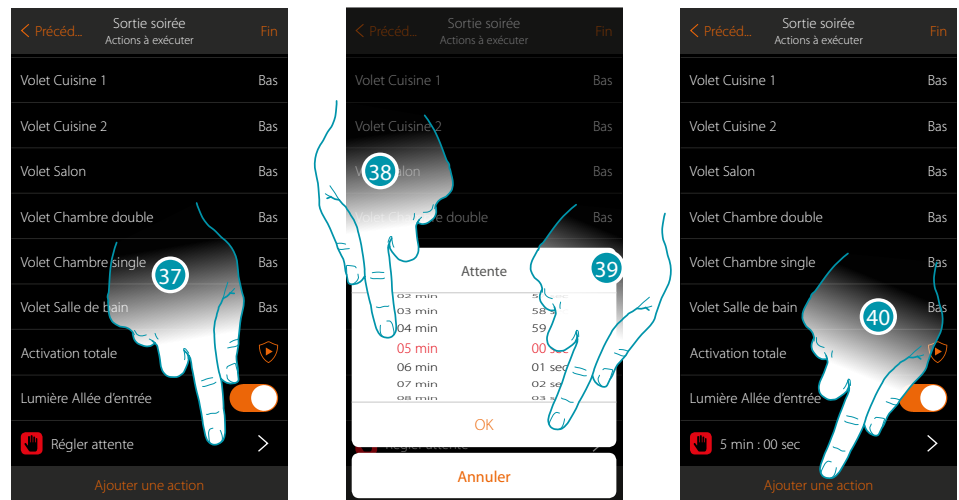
Précéd... Sortie soirée Actions à exécuter Fin

Volet Cuisine 1 Bas
Volet Cuisine 2 Bas
Volet Salon Bas
Volet Chambre double Bas
Volet Chambre single Bas
Volet Salle de bain Bas
Activation totale
Lumière Allée d'entrée
Régler attente
Ajouter une action

37

Précéd... Sortie soirée Actions à exécuter Fin

Volet Cuisine 1 Bas
Volet Cuisine 2 Bas
Volet Salon Bas
Volet Chambre double Bas

38

39

Attente
02 min
03 min
04 min
05 min
06 min
07 min
08 min
58 sec
59
00 sec
01 sec
02 sec
03 sec
OK
Régler attente
Annuler

Précéd... Sortie soirée Actions à exécuter Fin

Volet Cuisine 1 Bas
Volet Cuisine 2 Bas
Volet Salon Bas
Volet Chambre double Bas
Volet Chambre single Bas
Volet Salle de bain Bas
Activation totale
Lumière Allée d'entrée
5 min : 00 sec
Ajouter une action

40